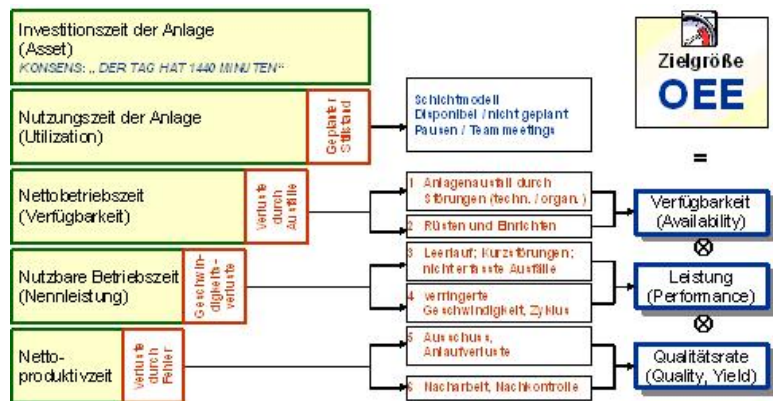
Investitionszeit der Anlage (Asset)
KONSENS: „ DER TAG HAT 1440 MINUTEN"

Nutzungszeit der Anlage (Utilization)

Geplanter Stillstand

Schichtmodell
Disponibel / nicht geplant
Pausen / Teammeetings

Nettobetriebszeit (Verfügbarkeit)

Verluste durch Ausfälle

Nutzbare Betriebszeit (Nennleistung)

Geschwindigkeitsverluste

Nettoproduktivzeit

Verluste durch Fehler

1 Anlagenausfall durch Störungen (techn. / organ.)

2 Rüsten und Einrichten

3 Leerlauf; Kurzstörungen; nicht erfasste Ausfälle

4 verringerte Geschwindigkeit, Zyklus

5 Ausschuss, Anlaufverluste

6 Nacharbeit, Nachkontrolle

Zielgröße
OEE

=

Verfügbarkeit (Availability)

⊗

Leistung (Performance)

⊗

Qualitätsrate (Quality, Yield)